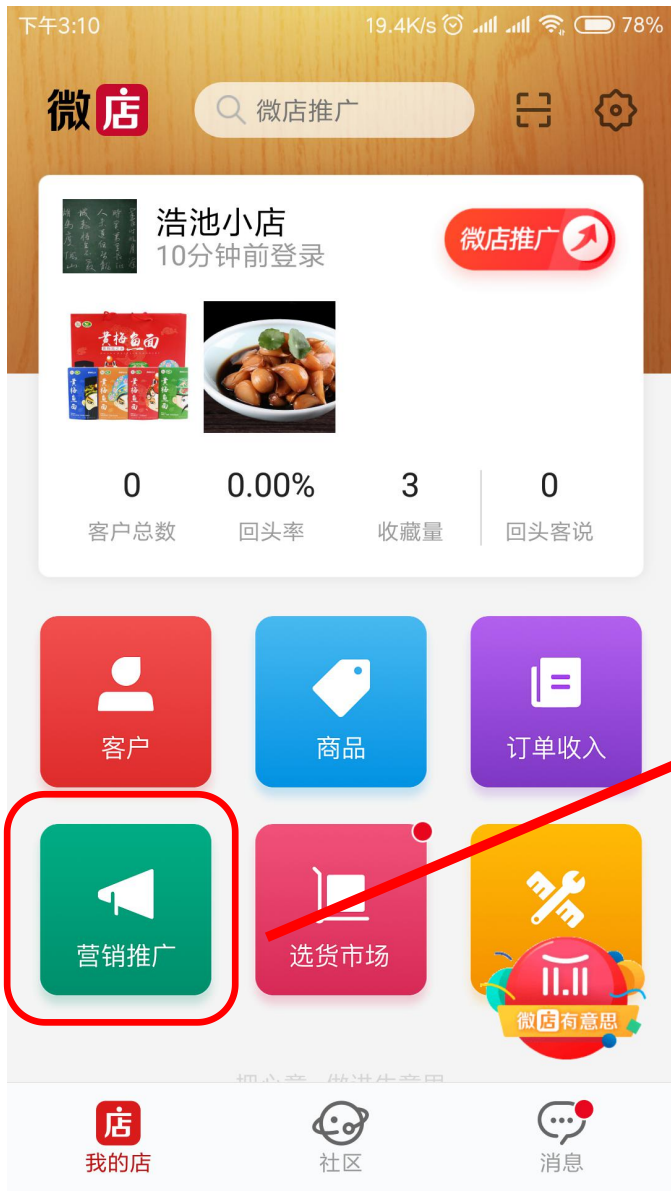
下午3:10 19.4K/s 78%

微店

微店推广

浩池小店
10分钟前登录

微店推广

黄梅面面

| 0 | 0.00% | 3 | 0 |
|---|---|---|---|
| 客户总数 | 回头率 | 收藏量 | 回头客说 |

客户
商品
订单收入
营销推广
选货市场

11.11
微店有意思

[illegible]

店
我的店
社区
消息